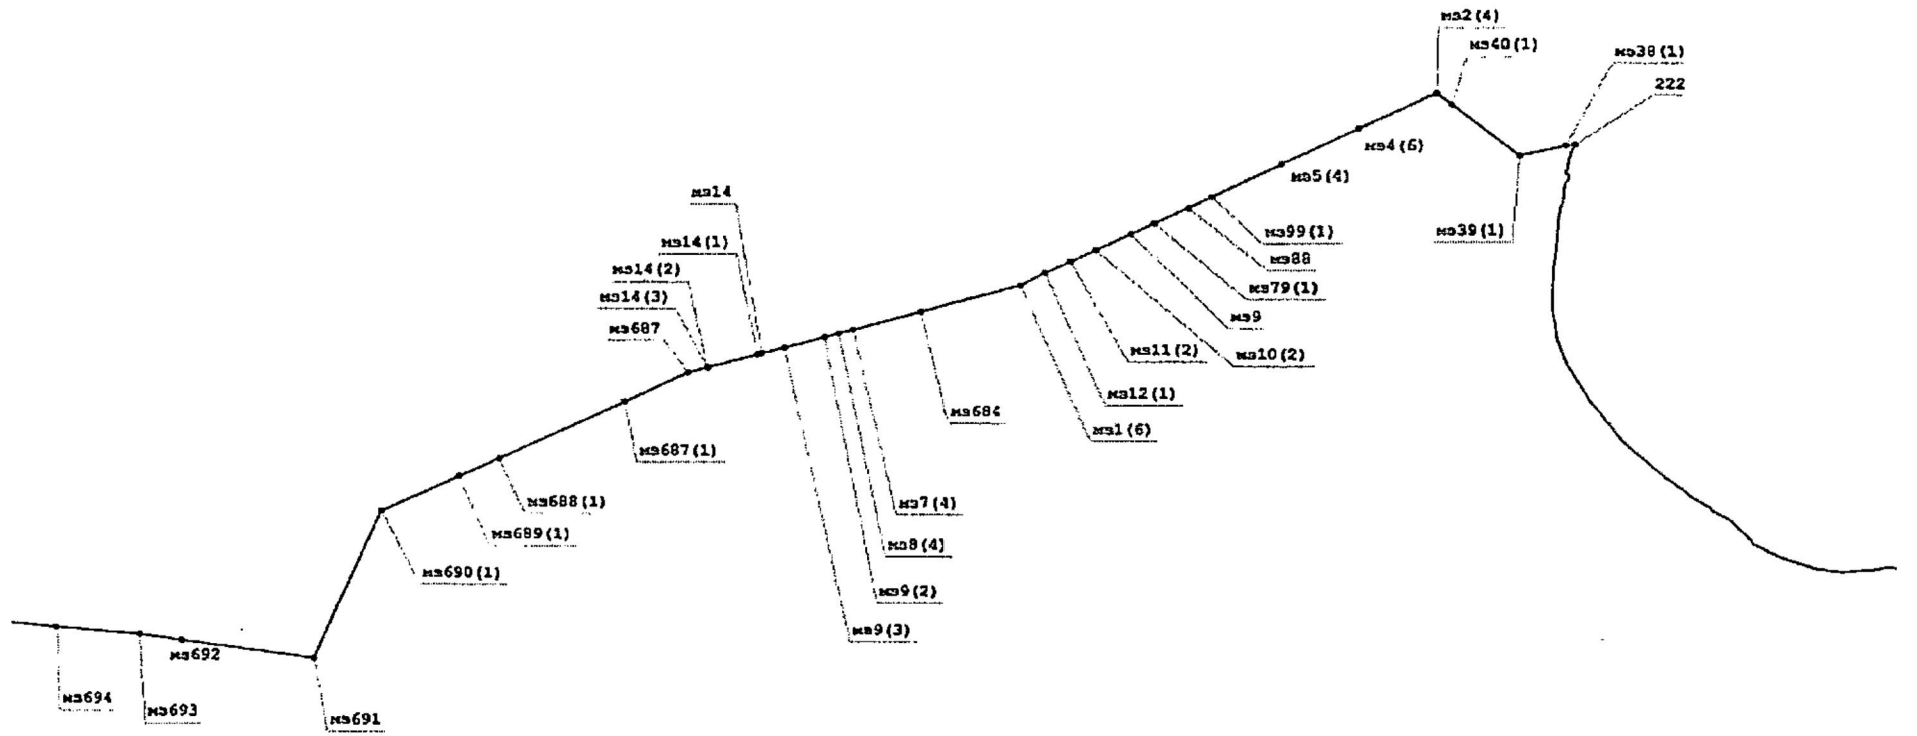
мэ2(4)
мэ40(1)
мэ38(1)
222
мэ4(6)
мэ5(4)
мэ39(1)
мэ14
мэ99(1)
мэ14(1)
мэ88
мэ14(2)
мэ79(1)
мэ14(3)
мэ9
мэ687
мэ11(2)
мэ10(2)
мэ684
мэ12(1)
мэ1(6)
мэ687(1)
мэ7(4)
мэ688(1)
мэ689(1)
мэ8(4)
мэ690(1)
мэ9(2)
мэ9(3)
мэ692
мэ694
мэ693
мэ691